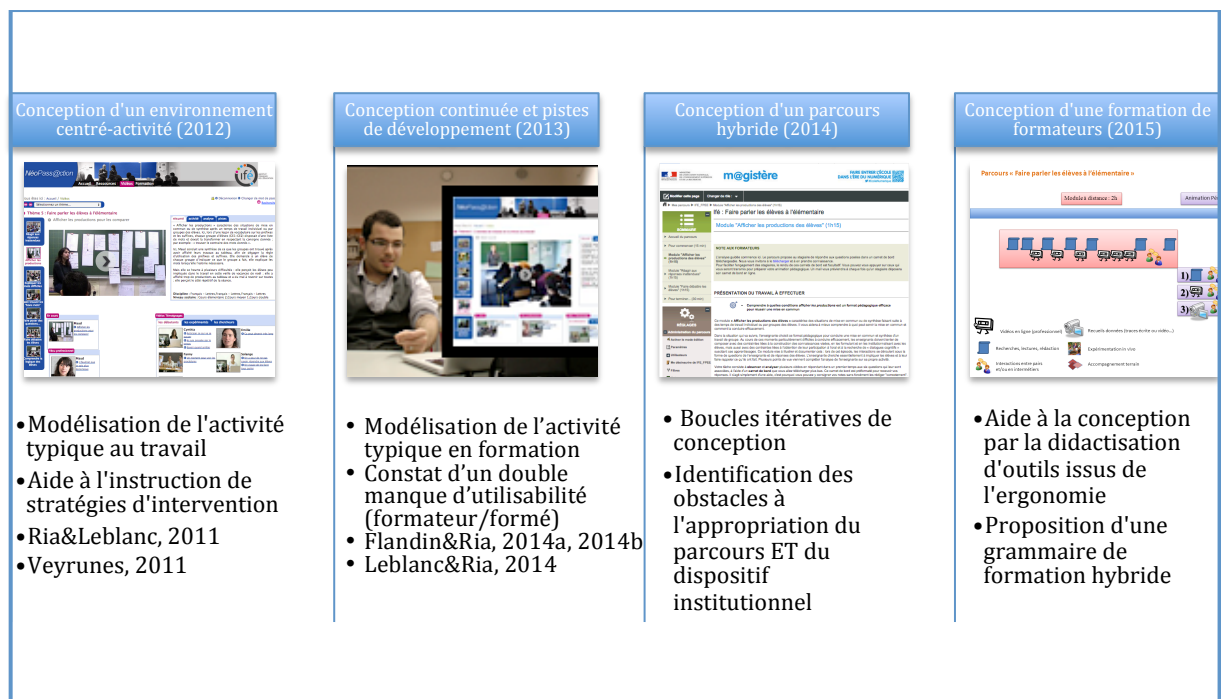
Conception d'un environnement centré-activité (2012)

NéoPass@ction

Thème 3 : Faire parler les élèves à l'élémentaire

•Modélisation de l'activité typique au travail
•Aide à l'instruction de stratégies d'intervention
•Ria&Leblanc, 2011
•Veyrunes, 2011

Conception continuée et pistes de développement (2013)

• Modélisation de l'activité typique en formation
• Constat d'un double manque d'utilisabilité (formateur/formé)
• Flandin&Ria, 2014a, 2014b
• Leblanc&Ria, 2014

Conception d'un parcours hybride (2014)

m@gistère

ifé : Faire parler les élèves à l'élémentaire

Module "Afficher les productions des élèves" (1h15)

• Boucles itératives de conception
•Identification des obstacles à l'appropriation du parcours ET du dispositif institutionnel

Conception d'une formation de formateurs (2015)

Parcours « Faire parler les élèves à l'élémentaire »

Module à distance : 2h

Animation Pé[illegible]

1)
2)
3)

Vidéos en ligne (professeurs)
Recueils données (traces écrite ou vidéo...)
Recherches, lectures, rédaction
Expérimentation in vivo
Interactions entre pairs et/ou en intervenant
Accompagnement terrain

•Aide à la conception par la didactisation d'outils issus de l'ergonomie
•Proposition d'une grammaire de formation hybride